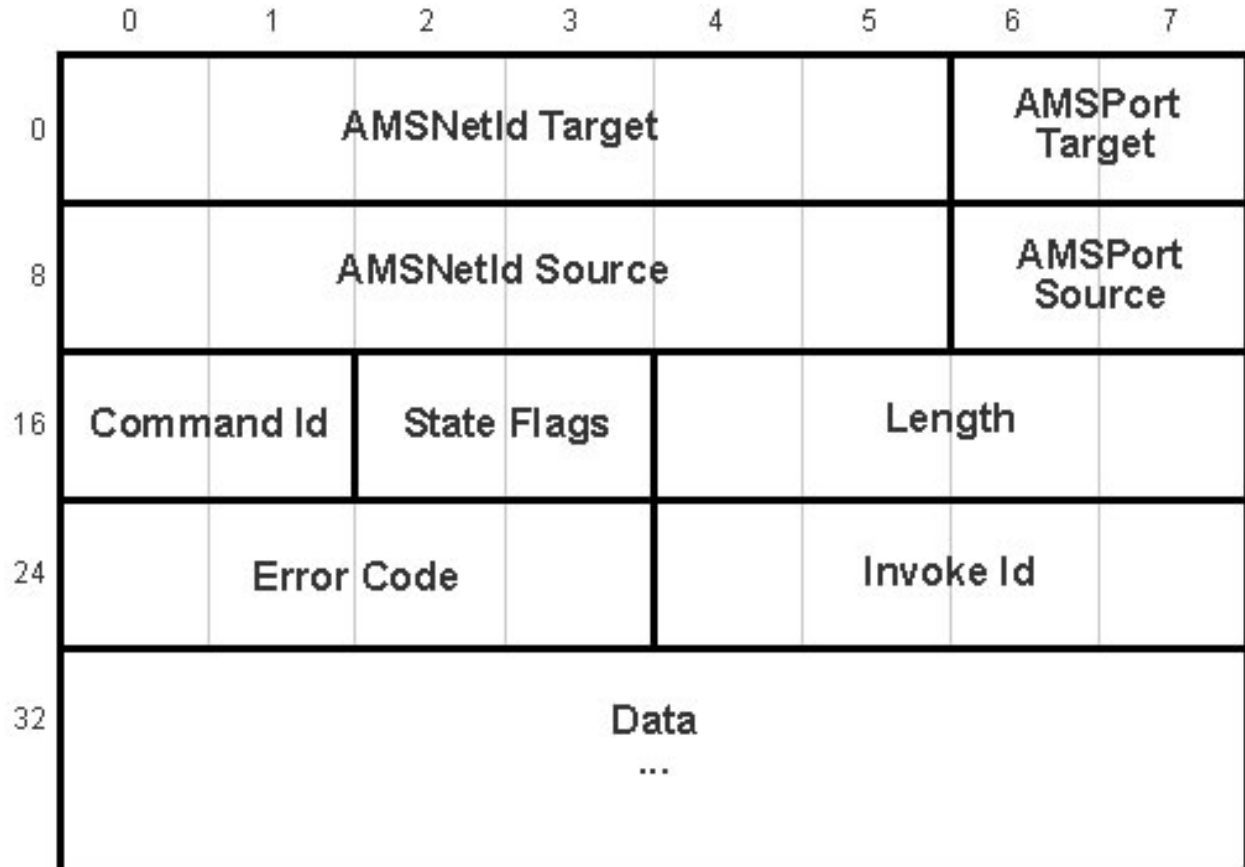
| | 0 | 1 | 2 | 3 | 4 | 5 | 6 | 7 |
|---|---|---|---|---|---|---|---|---|
| 0 | AMSNetId Target | | | | | | AMSPort Target | |
| 8 | AMSNetId Source | | | | | | AMSPort Source | |
| 16 | Command Id | | State Flags | | Length | | | |
| 24 | Error Code | | | | Invoke Id | | | |
| 32 | Data ... | | | | | | | |